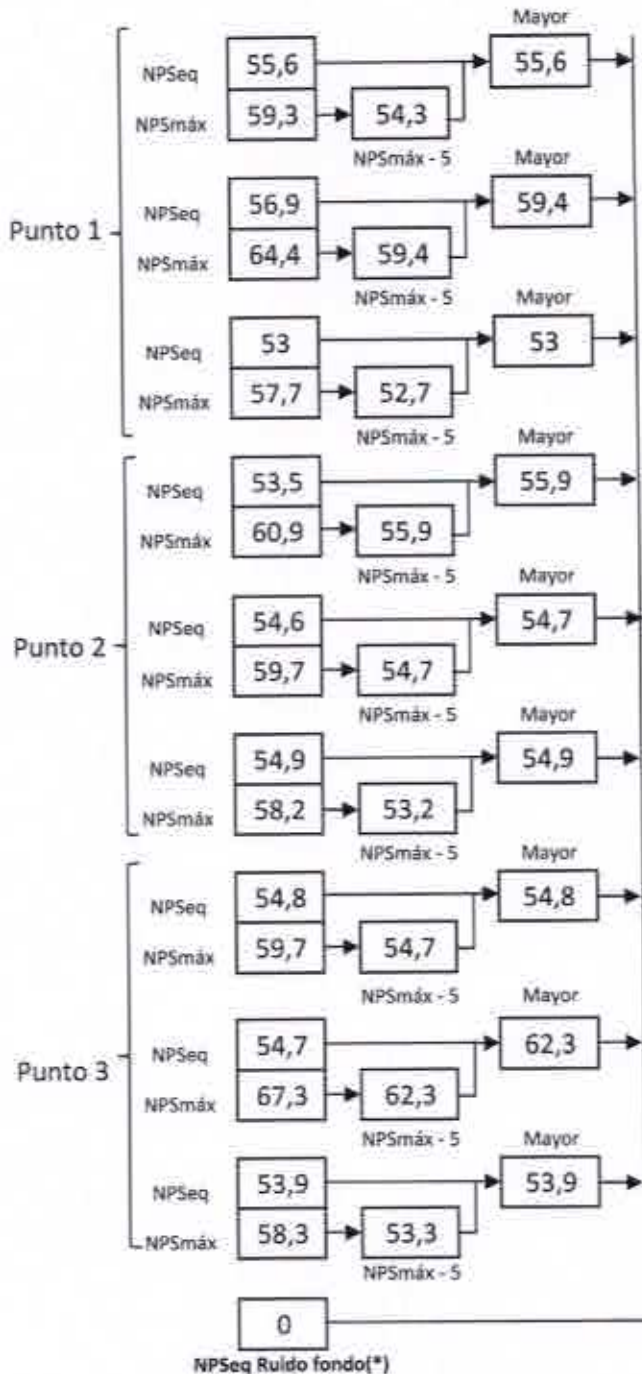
Punto 1

NPSeq 55,6
NPSmáx 59,3 → 54,3
NPSmáx - 5
Mayor 55,6

NPSeq 56,9
NPSmáx 64,4 → 59,4
NPSmáx - 5
Mayor 59,4

NPSeq 53
NPSmáx 57,7 → 52,7
NPSmáx - 5
Mayor 53

Punto 2

NPSeq 53,5
NPSmáx 60,9 → 55,9
NPSmáx - 5
Mayor 55,9

NPSeq 54,6
NPSmáx 59,7 → 54,7
NPSmáx - 5
Mayor 54,7

NPSeq 54,9
NPSmáx 58,2 → 53,2
NPSmáx - 5
Mayor 54,9

Punto 3

NPSeq 54,8
NPSmáx 59,7 → 54,7
NPSmáx - 5
Mayor 54,8

NPSeq 54,7
NPSmáx 67,3 → 62,3
NPSmáx - 5
Mayor 62,3

NPSeq 53,9
NPSmáx 58,3 → 53,3
NPSmáx - 5
Mayor 53,9

0
NPSeq Ruido fondo(*)